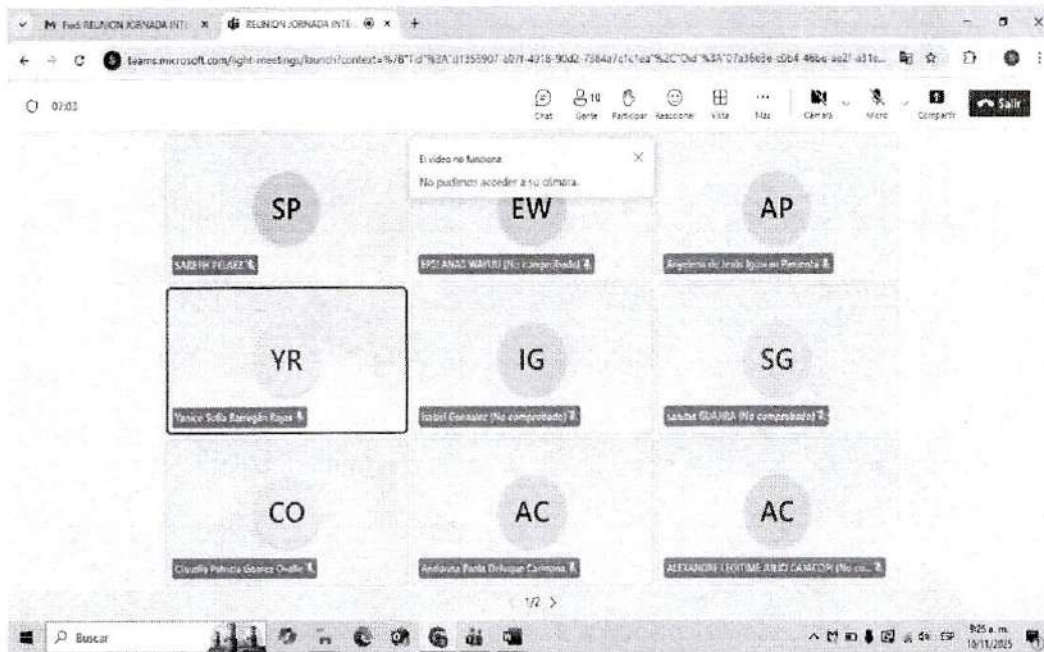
M Fwd: REUNION JORNADA INT... × REUNION JORNADA INTE... × +

teams.microsoft.com/light-meetings/launch?context=%7B"Tid"%3A"d1355907-a07f-4318-90d2-7384a7c1c1ea"%2C"Oid"%3A"07a3b6de-c0b4-46be-aa2f-a31e...

07:03

Chat Gente Participar Reaccionar Vista Más Cámara Micro Compartir Salir

El vídeo no funciona
No pudimos acceder a su cámara.

SP
SANDRA PEINADO

EW
EPSILANAS WAYUU (No comprobado)

AP
Angelina de Jesús Iguarán Pimienta

YR
Yanice Sofía Barragán Rojas

IG
Isabel Gonzalez (No comprobado)

SG
sandra GUAJIRA (No comprobado)

CO
Claudia Patricia Gomez Ovalle

AC
Andreina Paola Deluque Carmona

AC
ALEXANDRE LEOTIME JULIO CAMACOR (No co...

1/2 >

Buscar

9:25 a. m.
10/11/2025